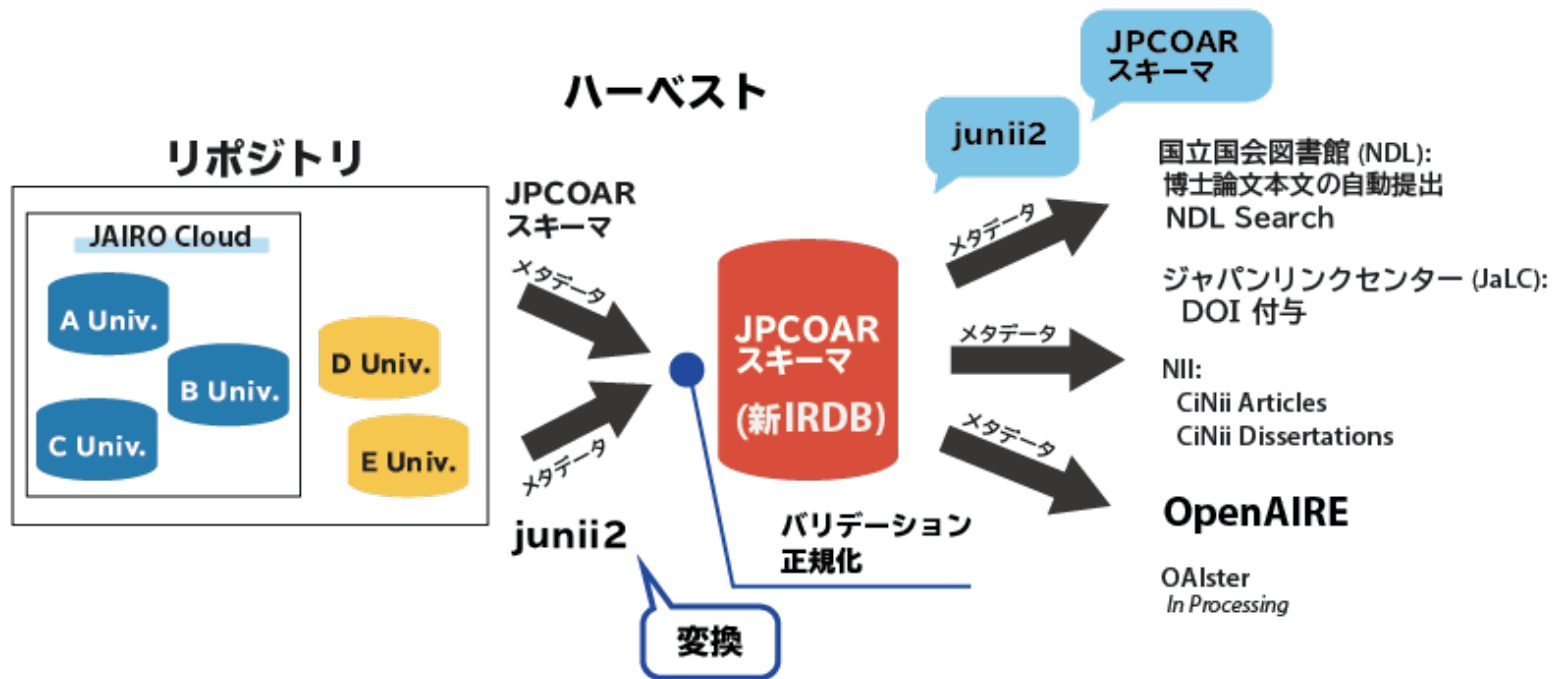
ハーベスト

リポジトリ

JAIRO Cloud

A Univ.

B Univ.

C Univ.

D Univ.

E Univ.

JPCOAR
スキーマ

メタデータ

メタデータ

junii2

変換

JPCOAR
スキーマ
(新IRDB)

バリデーション
正規化

junii2

JPCOAR
スキーマ

メタデータ

メタデータ

メタデータ

国立国会図書館 (NDL):
博士論文本文の自動提出
NDL Search

ジャパンリンクセンター (JaLC):
DOI 付与

NII:
CiNii Articles
CiNii Dissertations

OpenAIRE

OAIster
In Processing